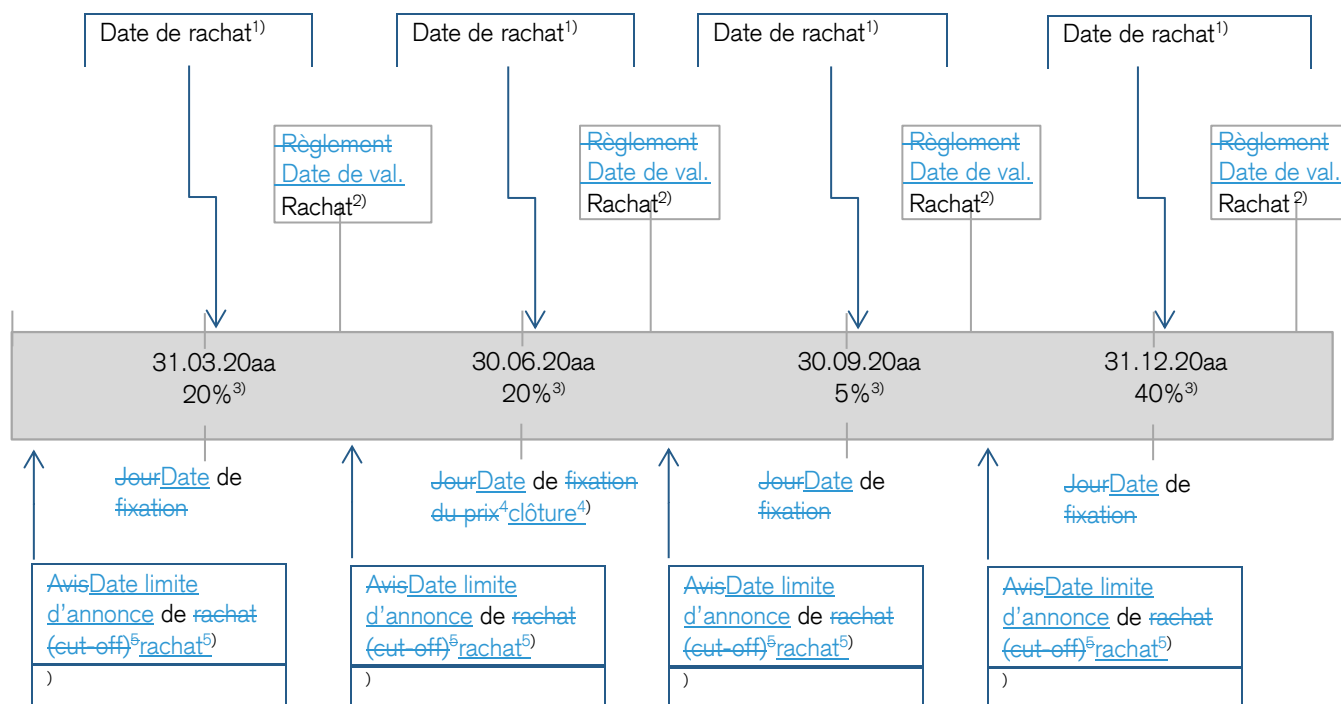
Date de rachat$^{1)}$

Date de rachat$^{1)}$

Date de rachat$^{1)}$

Date de rachat$^{1)}$

Règlement Date de val. Rachat$^{2)}$

Règlement Date de val. Rachat$^{2)}$

Règlement Date de val. Rachat$^{2)}$

Règlement Date de val. Rachat$^{2)}$

31.03.20aa 20%$^{3)}$

30.06.20aa 20%$^{3)}$

30.09.20aa 5%$^{3)}$

31.12.20aa 40%$^{3)}$

JourDate de fixation

JourDate de fixation du prix$^{4}$clôture$^{4)}$

JourDate de fixation

JourDate de fixation

AvisDate limite d'annonce de rachat (cut-off)$^{5}$rachat$^{5)}$
)

AvisDate limite d'annonce de rachat (cut-off)$^{5}$rachat$^{5)}$
)

AvisDate limite d'annonce de rachat (cut-off)$^{5}$rachat$^{5)}$
)

AvisDate limite d'annonce de rachat (cut-off)$^{5}$rachat$^{5)}$
)